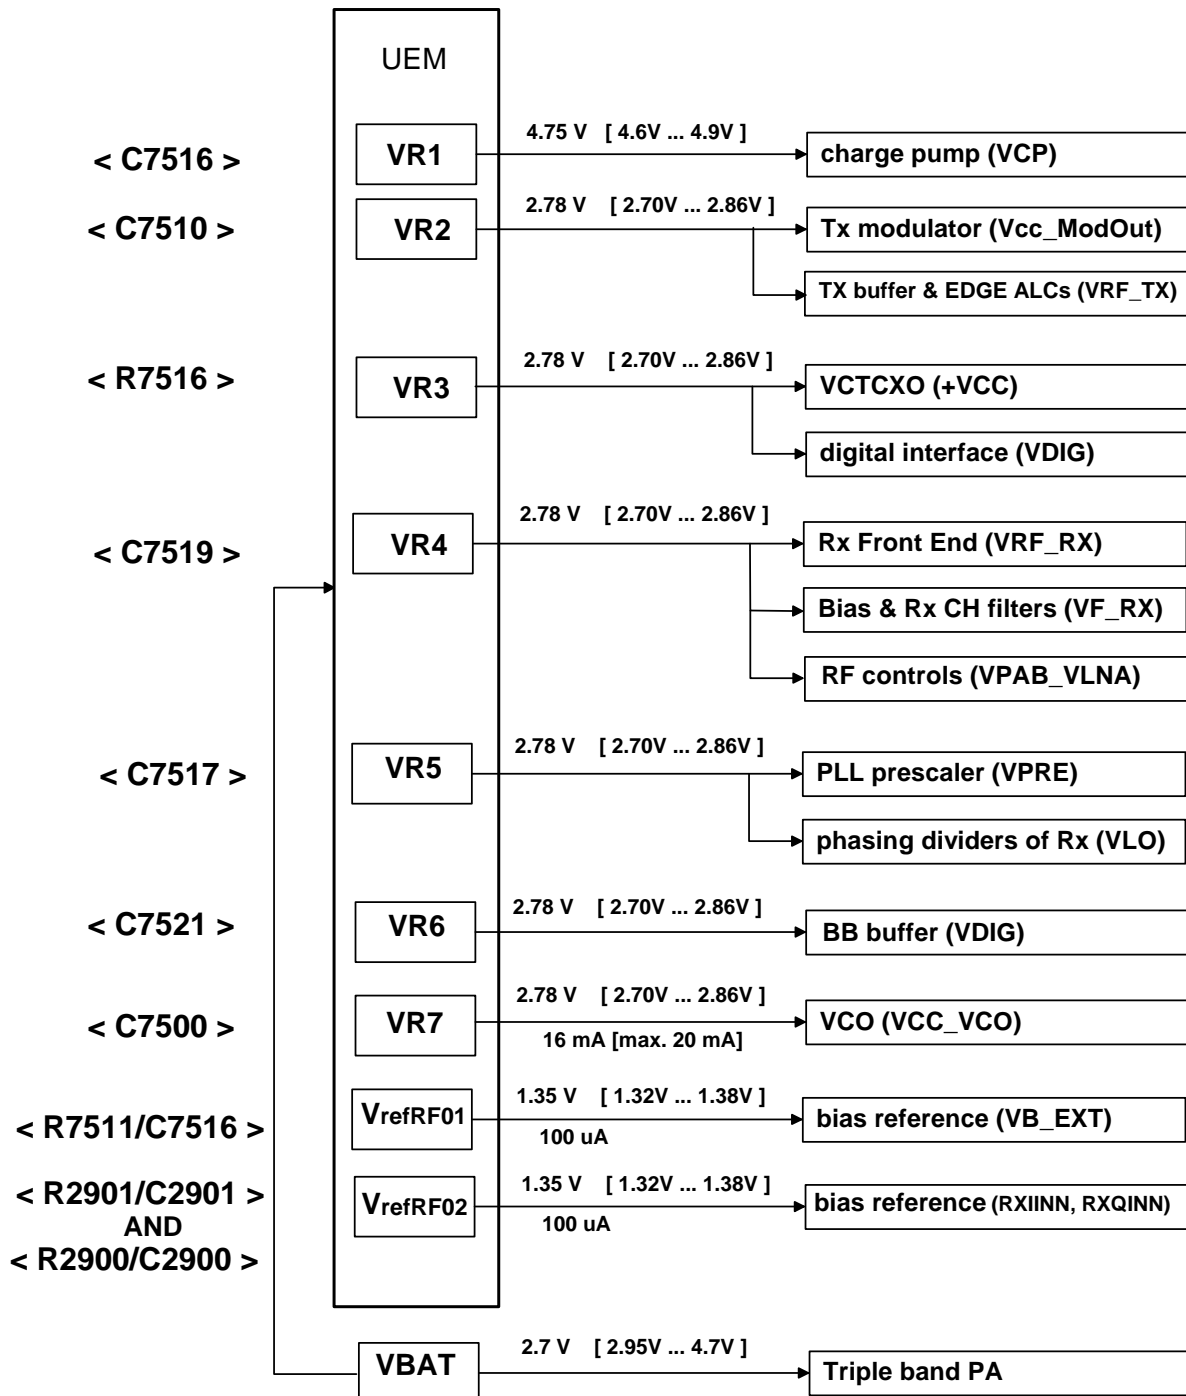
UEM

< C7516 >
VR1
4.75 V [ 4.6V ... 4.9V ]
charge pump (VCP)

< C7510 >
VR2
2.78 V [ 2.70V ... 2.86V ]
Tx modulator (Vcc_ModOut)
TX buffer & EDGE ALCs (VRF_TX)

< R7516 >
VR3
2.78 V [ 2.70V ... 2.86V ]
VCTCXO (+VCC)
digital interface (VDIG)

< C7519 >
VR4
2.78 V [ 2.70V ... 2.86V ]
Rx Front End (VRF_RX)
Bias & Rx CH filters (VF_RX)
RF controls (VPAB_VLNA)

< C7517 >
VR5
2.78 V [ 2.70V ... 2.86V ]
PLL prescaler (VPRE)
phasing dividers of Rx (VLO)

< C7521 >
VR6
2.78 V [ 2.70V ... 2.86V ]
BB buffer (VDIG)

< C7500 >
VR7
2.78 V [ 2.70V ... 2.86V ]
16 mA [max. 20 mA]
VCO (VCC_VCO)

< R7511/C7516 >
VrefRF01
1.35 V [ 1.32V ... 1.38V ]
100 uA
bias reference (VB_EXT)

< R2901/C2901 >
AND
< R2900/C2900 >
VrefRF02
1.35 V [ 1.32V ... 1.38V ]
100 uA
bias reference (RXIINN, RXQINN)

VBAT
2.7 V [ 2.95V ... 4.7V ]
Triple band PA